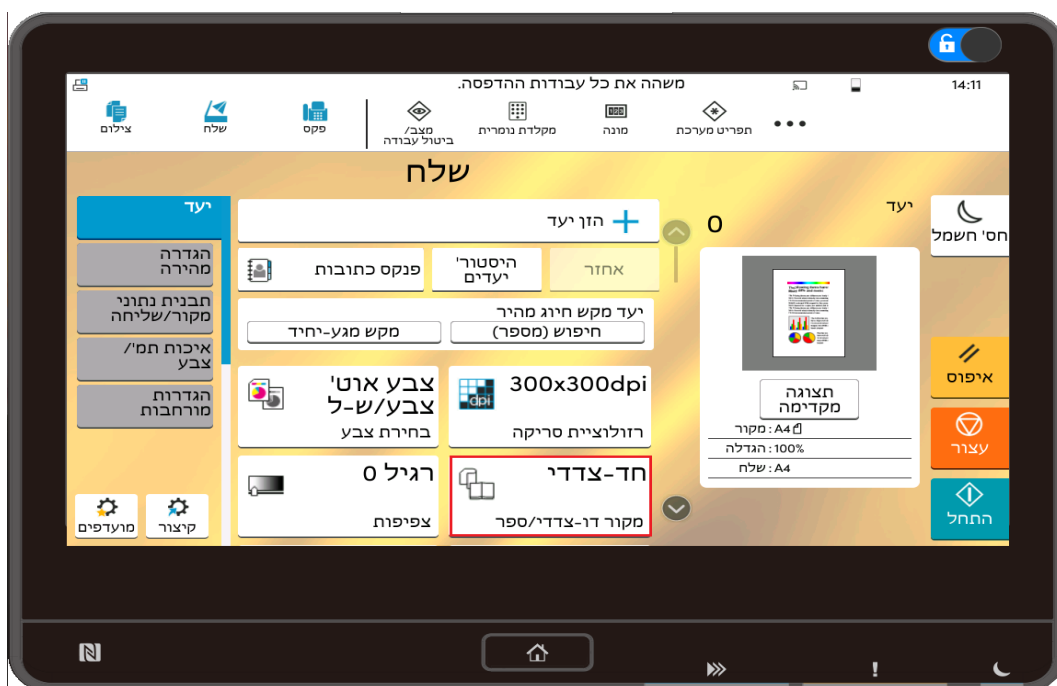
14:11

משהה את כל עבודות ההדפסה.

תפריט מערכת
מונה
מקלדת נומרית
מצב/ ביטול עבודה
פקס
שלח
צילום

שלח

יעד
0
חס' חשמל

הזן יעד
אחזר
היסטור' יעדים
פנקס כתובות
יעד מקש חיוג מהיר
חיפוש (מספר)
מקש מגע-יחיד

יעד
הגדרה מהירה
תבנית נתוני מקור/שליחה
איכות תמ'/ צבע
הגדרות מורחבות

תצוגה מקדימה
מקור : A4
הגדלה : 100%
שלח : A4

300x300dpi
רזולוציית סריקה
צבע אוט' צבע/ש-ל
בחירת צבע
חד-צדדי
מקור דו-צדדי/ספר
רגיל 0
צפיפות

איפוס
עצור
התחל

קיצור
מועדפים